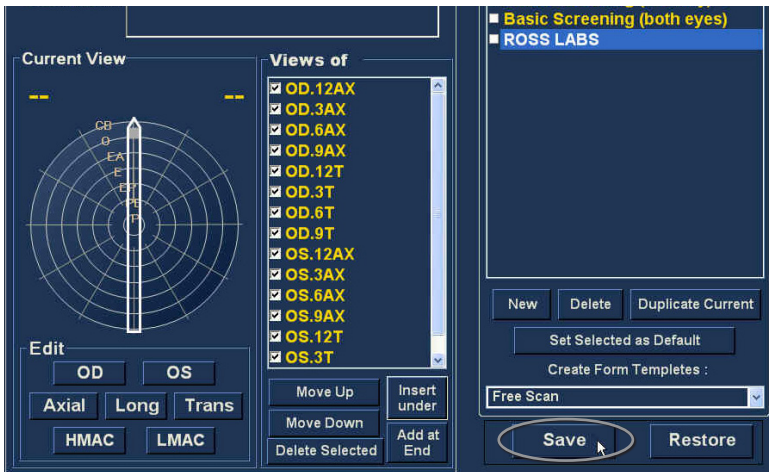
Basic Screening (both eyes)
ROSS LABS

Current View
-- --
CB
O
EA
E
EP
PE
P

Edit
OD
OS
Axial
Long
Trans
HMAC
LMAC

Views of
OD.12AX
OD.3AX
OD.6AX
OD.9AX
OD.12T
OD.3T
OD.6T
OD.9T
OS.12AX
OS.3AX
OS.6AX
OS.9AX
OS.12T
OS.3T

Move Up
Insert under
Move Down
Delete Selected
Add at End

New
Delete
Duplicate Current
Set Selected as Default
Create Form Templetes :
Free Scan
Save
Restore